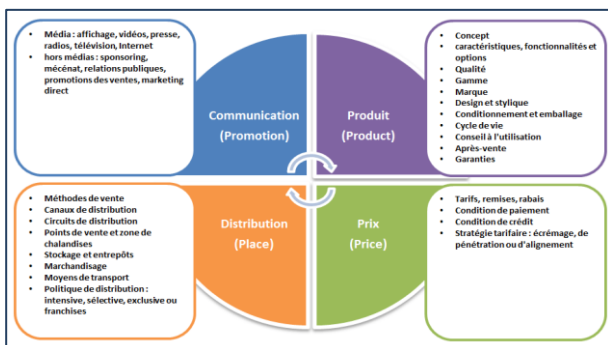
- Média : affichage, vidéos, presse, radios, télévision, Internet
- hors médias : sponsoring, mécénat, relations publiques, promotions des ventes, marketing direct

Communication (Promotion)

Produit (Product)

- Concept
- caractéristiques, fonctionnalités et options
- Qualité
- Gamme
- Marque
- Design et stylique
- Conditionnement et emballage
- Cycle de vie
- Conseil à l'utilisation
- Après-vente
- Garanties

- Méthodes de vente
- Canaux de distribution
- Circuits de distribution
- Points de vente et zone de chalandises
- Stockage et entrepôts
- Marchandisage
- Moyens de transport
- Politique de distribution : intensive, sélective, exclusive ou franchises

Distribution (Place)

Prix (Price)

- Tarifs, remises, rabais
- Condition de paiement
- Condition de crédit
- Stratégie tarifaire : écrémage, de pénétration ou d'alignement